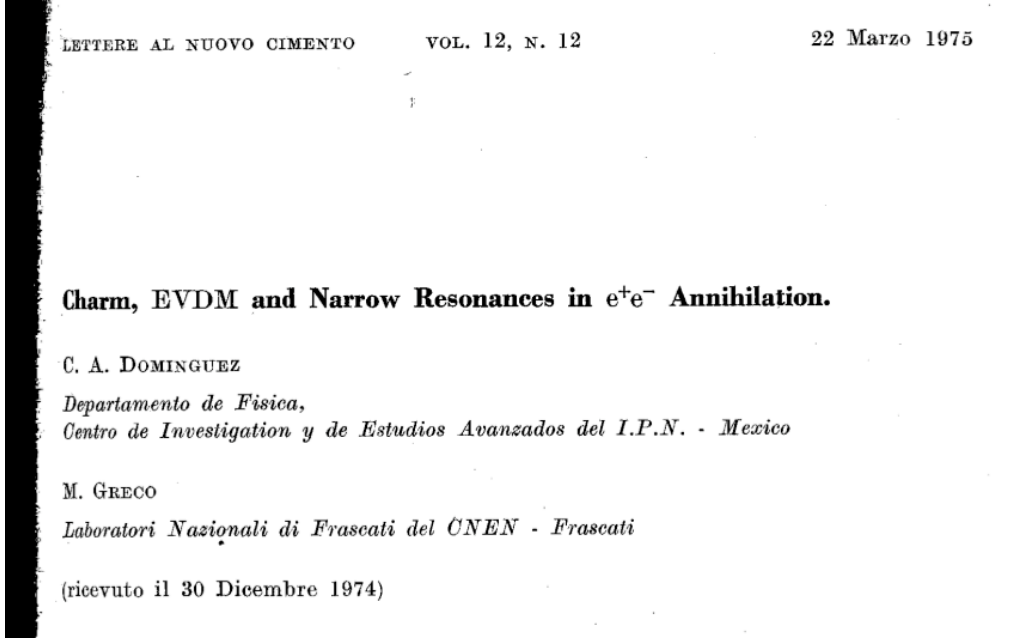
LETTERE AL NUOVO CIMENTO VOL. 12, N. 12 22 Marzo 1975

Charm, EVDM and Narrow Resonances in $e^+e^-$ Annihilation.

C. A. DOMINGUEZ

Departamento de Fisica,
Centro de Investigation y de Estudios Avanzados del I.P.N. - Mexico

M. GRECO

Laboratori Nazionali di Frascati del CNEN - Frascati

(ricevuto il 30 Dicembre 1974)